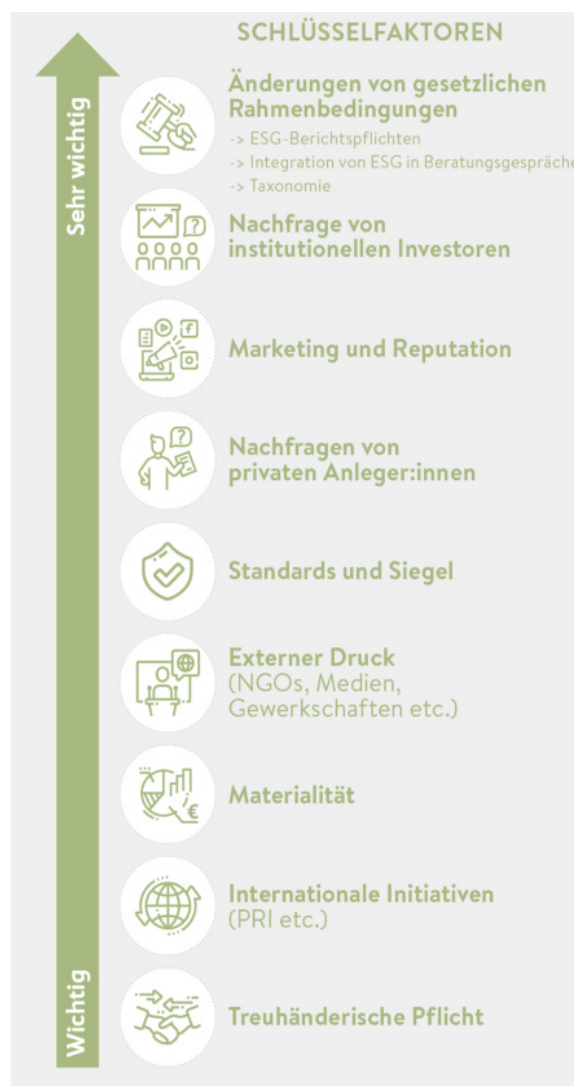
SCHLÜSSELFAKTOREN

Sehr wichtig

Änderungen von gesetzlichen Rahmenbedingungen
-> ESG-Berichtspflichten
-> Integration von ESG in Beratungsgespräche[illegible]
-> Taxonomie

Nachfrage von institutionellen Investoren

Marketing und Reputation

Nachfragen von privaten Anleger:innen

Standards und Siegel

Externer Druck (NGOs, Medien, Gewerkschaften etc.)

Materialität

Internationale Initiativen (PRI etc.)

Treuhänderische Pflicht

Wichtig